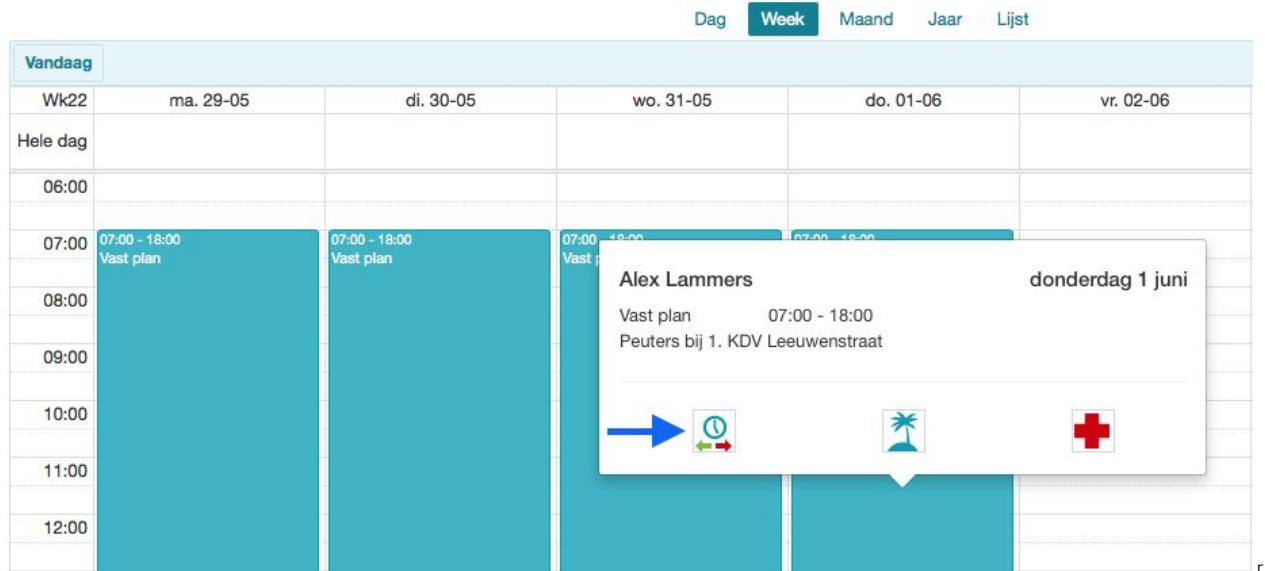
Dag Week Maand Jaar Lijst

Vandaag

| Wk22 | ma. 29-05 | di. 30-05 | wo. 31-05 | do. 01-06 | vr. 02-06 |
|---|---|---|---|---|---|
| Hele dag | | | | | |

06:00
07:00
08:00
09:00
10:00
11:00
12:00

07:00 - 18:00
Vast plan

07:00 - 18:00
Vast plan

07:00 - 18:00
Vast p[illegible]

07:00 - 18:00

Alex Lammers
donderdag 1 juni

Vast plan 07:00 - 18:00
Peuters bij 1. KDV Leeuwenstraat